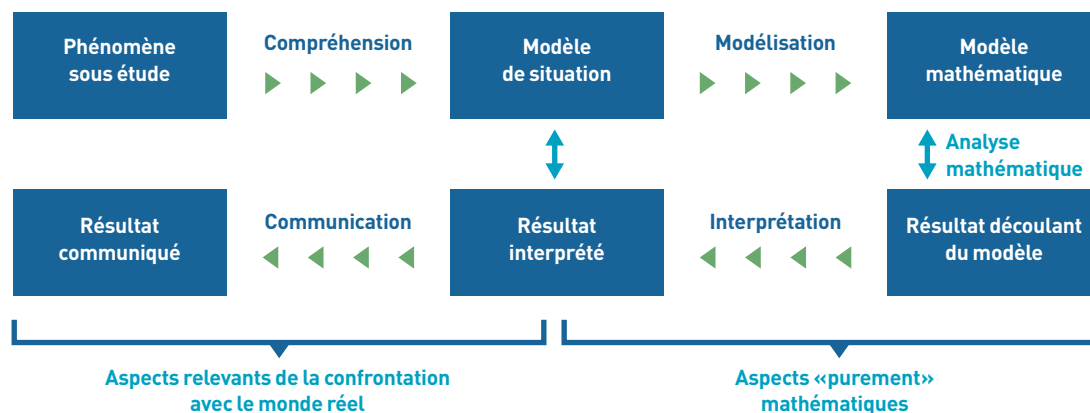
Phénomène sous étude

Compréhension

Modèle de situation

Modélisation

Modèle mathématique

Analyse mathématique

Résultat communiqué

Communication

Résultat interprété

Interprétation

Résultat découlant du modèle

Aspects relevants de la confrontation avec le monde réel

Aspects «purement» mathématiques